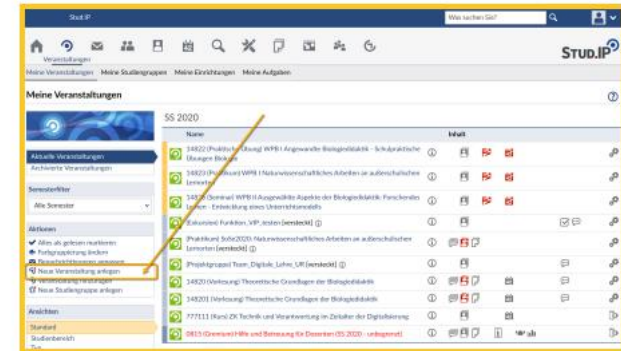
Stud.IP

Was suchen Sie?

Veranstaltungen

Stud.IP

Meine Veranstaltungen   Meine Studiengruppen   Meine Einrichtungen   Meine Aufgaben

Meine Veranstaltungen

SS 2020

Name   Inhalt

14822 (Praktische Übung) WPB I Angewandte Biologiedidaktik - Schulpraktische Übungen Biologie

14823 (Proseminar) WPB I Naturwissenschaftliches Arbeiten an außerschulischen Lernorten

14826 (Seminar) WPB II Ausgewählte Aspekte der Biologiedidaktik: Forschendes Lernen - Entwicklung eines Unterrichtsmaterials

[Exkursion] Funktion_VIP_testen [versteckt]

[Praktikum] SoSe2020: Naturwissenschaftliches Arbeiten an außerschulischen Lernorten [versteckt]

[Projektgruppe] Team_Digitale_Lehre_UR [versteckt]

14820 (Vorlesung) Theoretische Grundlagen der Biologiedidaktik

148201 (Vorlesung) Theoretische Grundlagen der Biologiedidaktik

777111 (Kurs) ZK Technik und Verantwortung im Zeitalter der Digitalisierung

0815 (Gremium) Hilfe und Betreuung für Dozenten (SS 2020 - unbegrenzt)

Aktuelle Veranstaltungen
Archivierte Veranstaltungen

Semesterfilter

Alle Semester

Aktionen

Alles als gelesen markieren
Farbgruppierung ändern
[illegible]
Neue Veranstaltung anlegen
Veranstaltung hinzufügen
Neue Studiengruppe anlegen

Ansichten

Standard
Studienbereich
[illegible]